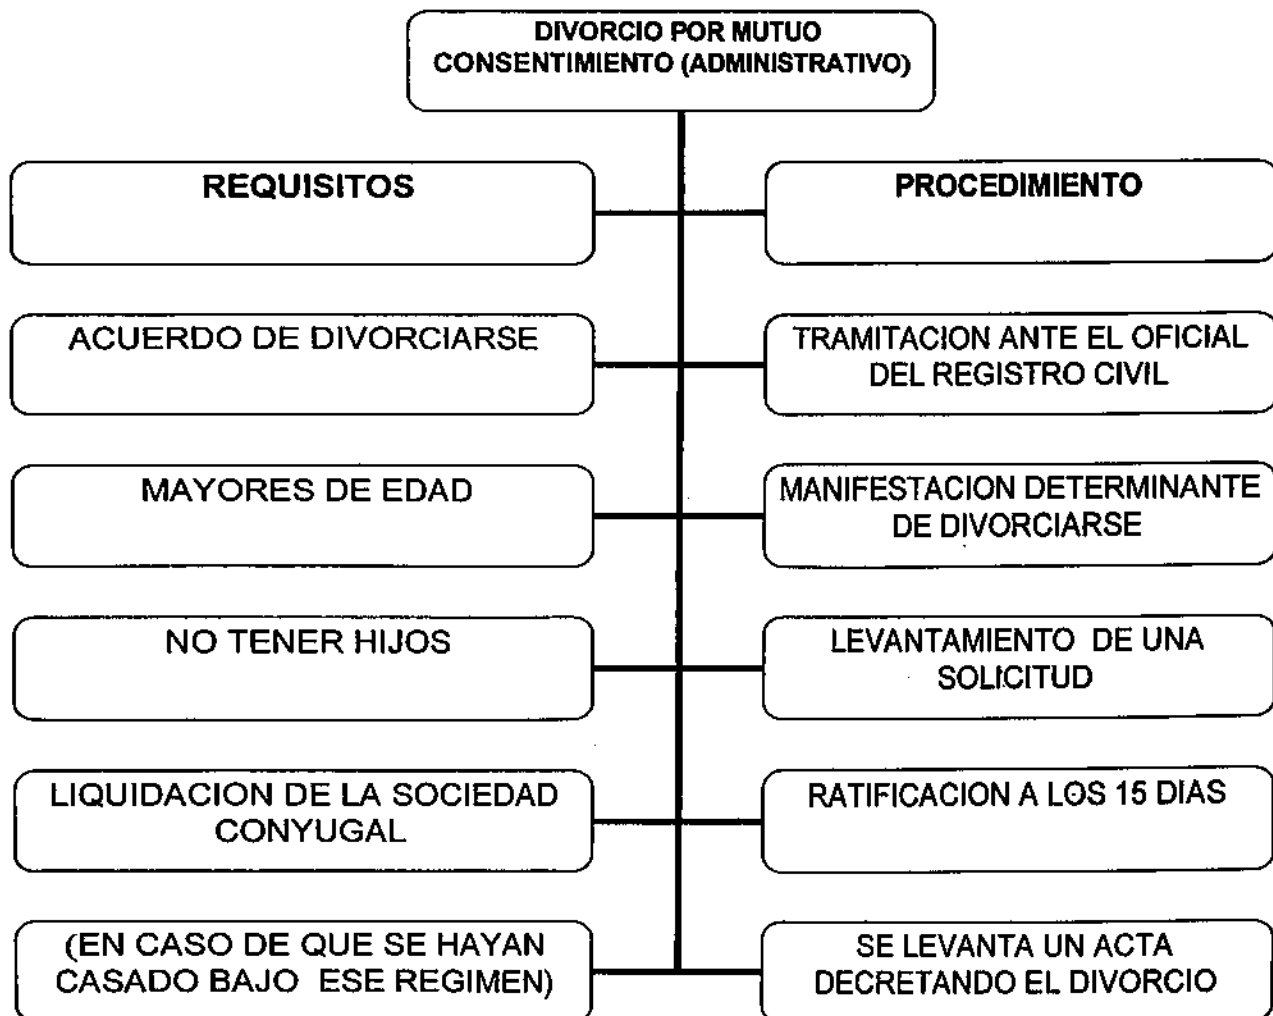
DIVORCIO POR MUTUO CONSENTIMIENTO (ADMINISTRATIVO)

REQUISITOS

ACUERDO DE DIVORCIARSE

MAYORES DE EDAD

NO TENER HIJOS

LIQUIDACION DE LA SOCIEDAD CONYUGAL

(EN CASO DE QUE SE HAYAN CASADO BAJO ESE REGIMEN)

PROCEDIMIENTO

TRAMITACION ANTE EL OFICIAL DEL REGISTRO CIVIL

MANIFESTACION DETERMINANTE DE DIVORCIARSE

LEVANTAMIENTO DE UNA SOLICITUD

RATIFICACION A LOS 15 DIAS

SE LEVANTA UN ACTA DECRETANDO EL DIVORCIO